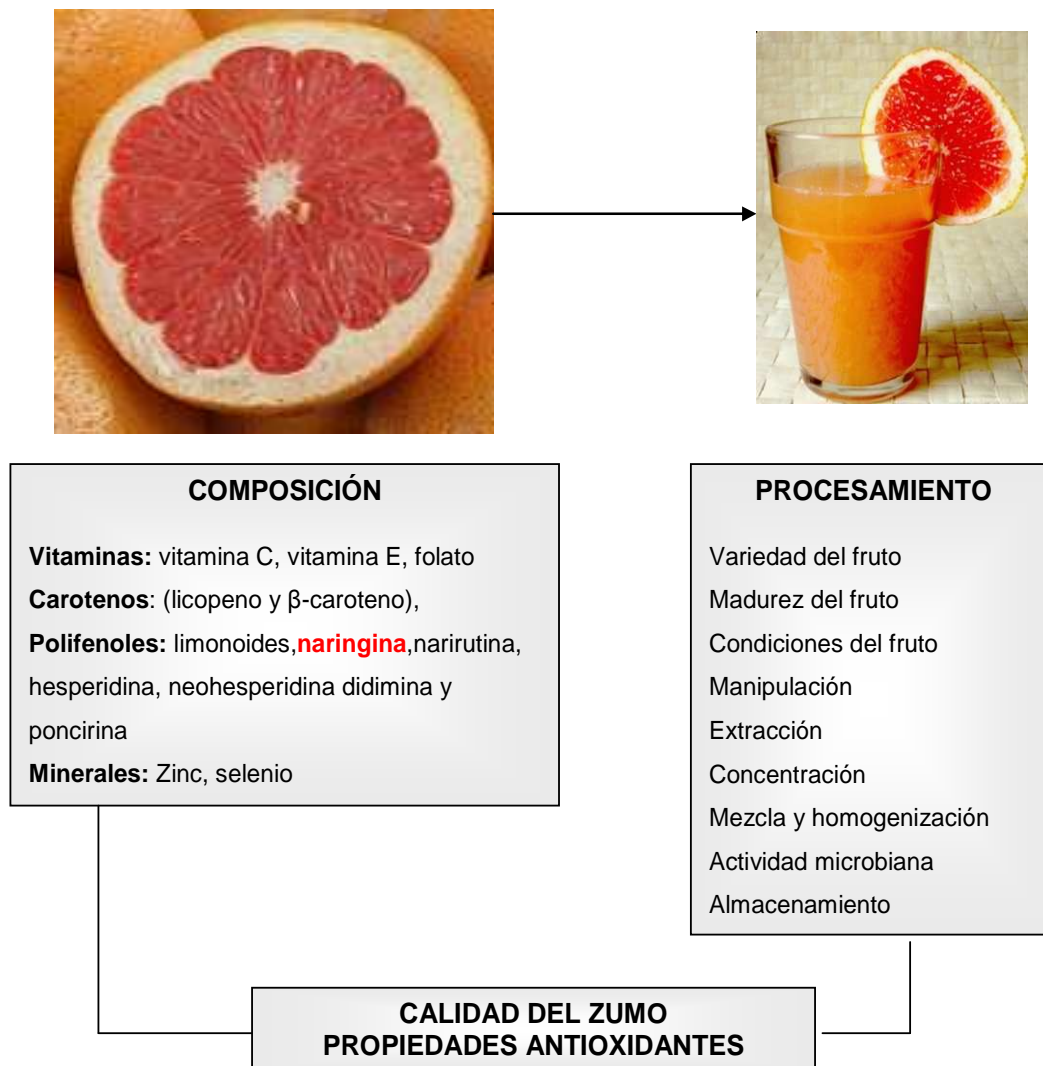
COMPOSICIÓN

**Vitaminas:** vitamina C, vitamina E, folato
**Carotenos**: (licopeno y β-caroteno),
**Polifenoles:** limonoides,**naringina**,narirutina, hesperidina, neohesperidina didimina y poncirina
**Minerales:** Zinc, selenio

PROCESAMIENTO

Variedad del fruto
Madurez del fruto
Condiciones del fruto
Manipulación
Extracción
Concentración
Mezcla y homogenización
Actividad microbiana
Almacenamiento

CALIDAD DEL ZUMO
PROPIEDADES ANTIOXIDANTES